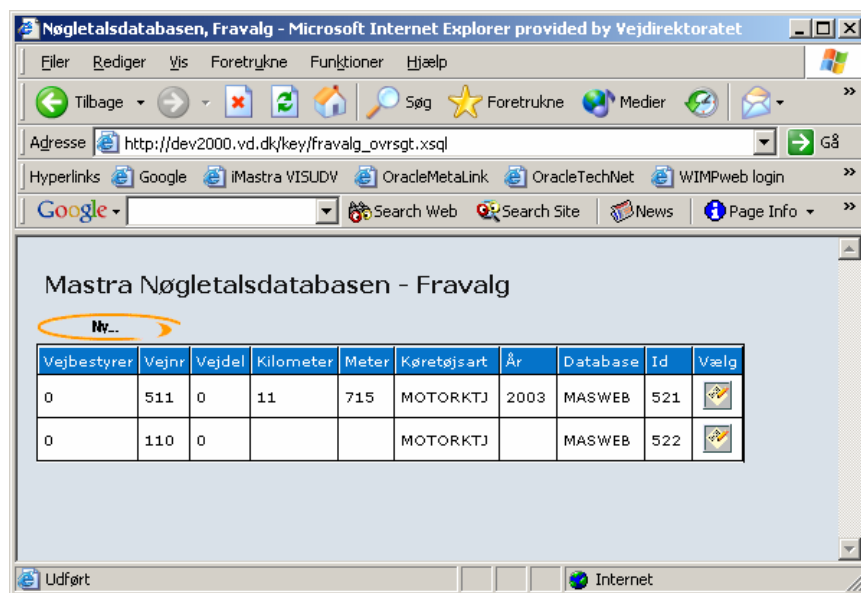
Nøgletalsdatabasen, Fravalg - Microsoft Internet Explorer provided by Vejdirektoratet

Filer Rediger Vis Foretrukne Funktioner Hjælp

Tilbage Søg Foretrukne Medier

Adresse http://dev2000.vd.dk/key/fravalg_ovrsgt.xsql Gå

Hyperlinks Google iMastra VISUDV OracleMetaLink OracleTechNet WIMPweb login

Google Search Web Search Site News Page Info

Mastra Nøgletalsdatabasen - Fravalg

Ny...

| Vejbestyrer | Vejnr | Vejdel | Kilometer | Meter | Køretøjsart | År | Database | Id | Vælg |
|---|---|---|---|---|---|---|---|---|---|
| 0 | 511 | 0 | 11 | 715 | MOTORKTJ | 2003 | MASWEB | 521 | |
| 0 | 110 | 0 | | | MOTORKTJ | | MASWEB | 522 | |

Udført Internet